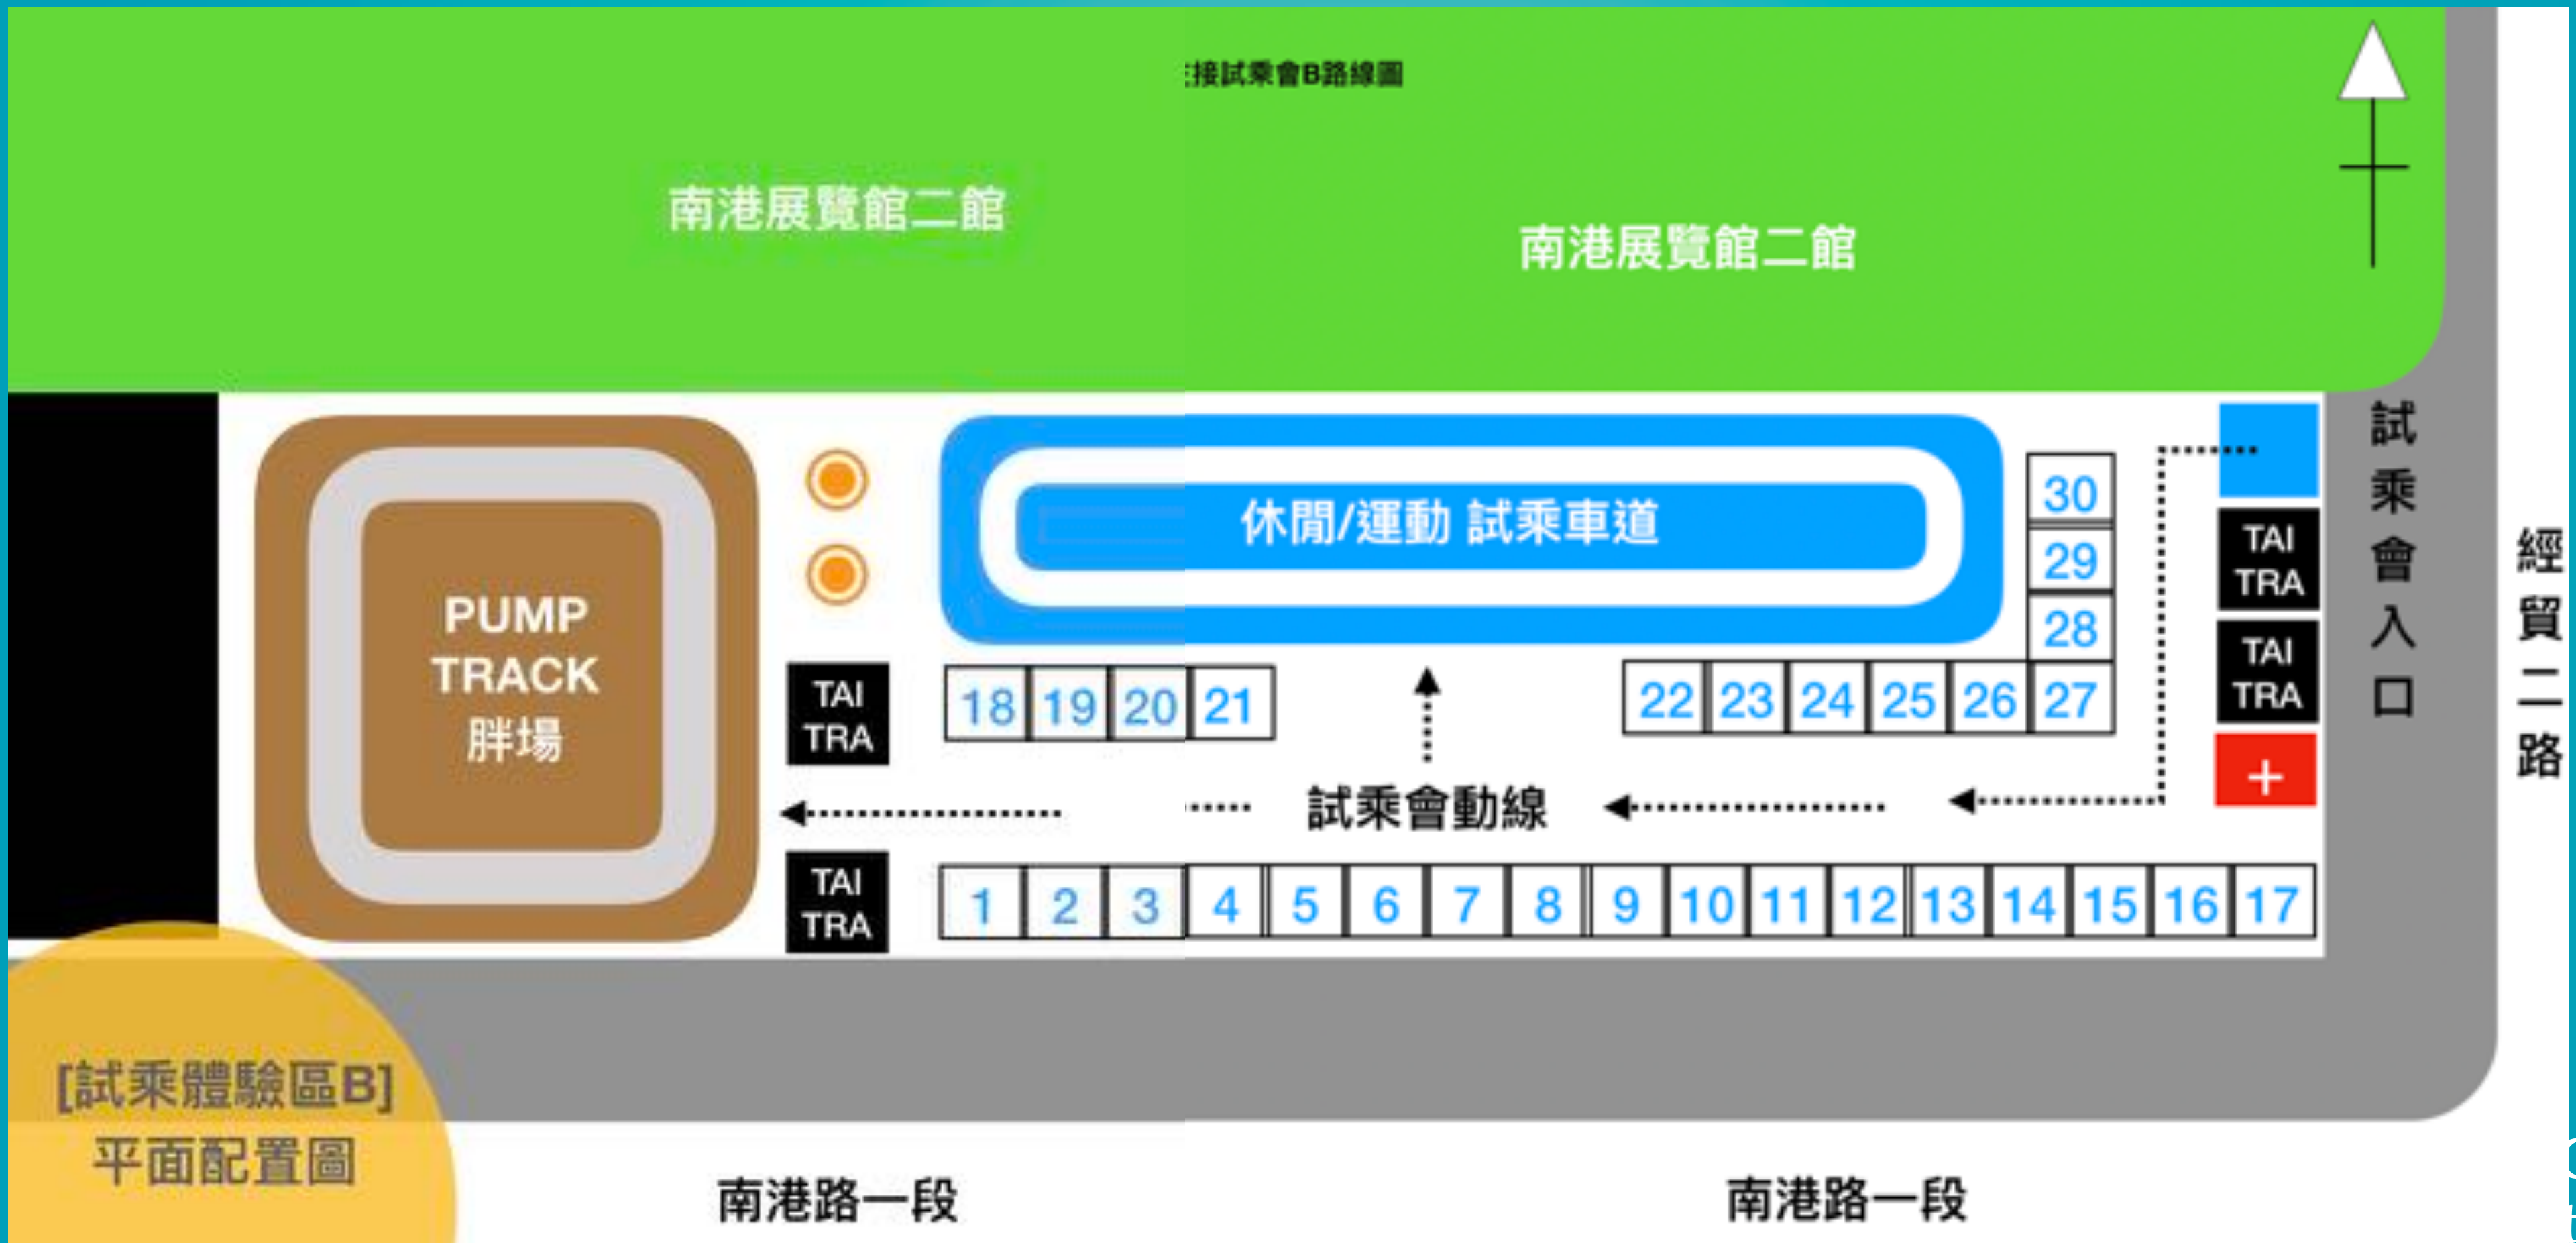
:接試乘會B路線圖

南港展覽館二館

南港展覽館二館

PUMP TRACK 胖場

休閒/運動 試乘車道

TAI TRA

18 19 20 21

22 23 24 25 26 27

30
29
28

TAI TRA

TAI TRA

試乘會入口

經貿二路

試乘會動線

TAI TRA

1 2 3 4 5 6 7 8 9 10 11 12 13 14 15 16 17

[試乘體驗區B]
平面配置圖

南港路一段

南港路一段